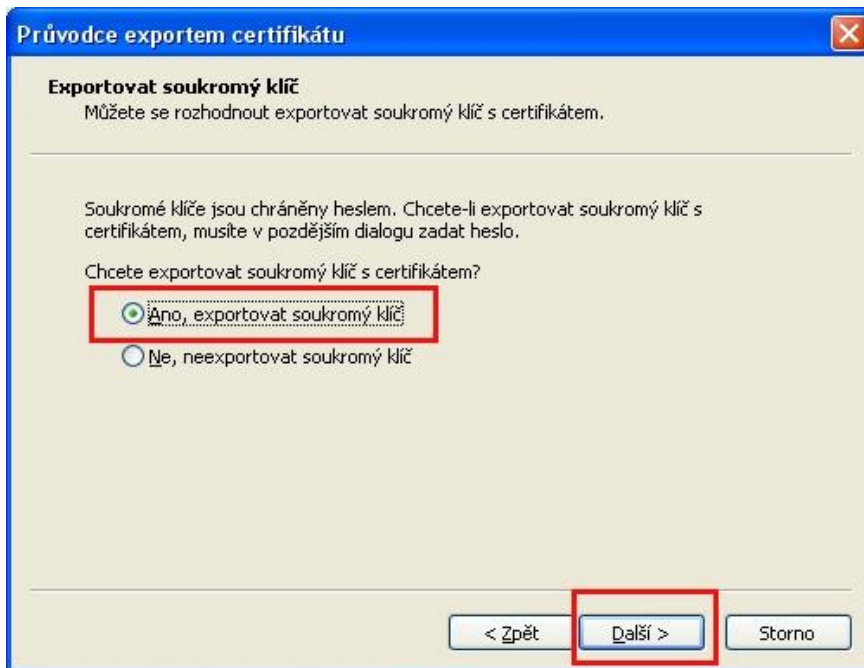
Průvodce exportem certifikátu

Exportovat soukromý klíč
Můžete se rozhodnout exportovat soukromý klíč s certifikátem.

Soukromé klíče jsou chráněny heslem. Chcete-li exportovat soukromý klíč s certifikátem, musíte v pozdějším dialogu zadat heslo.

Chcete exportovat soukromý klíč s certifikátem?

Ano, exportovat soukromý klíč

Ne, neexportovat soukromý klíč

< Zpět
Další >
Storno